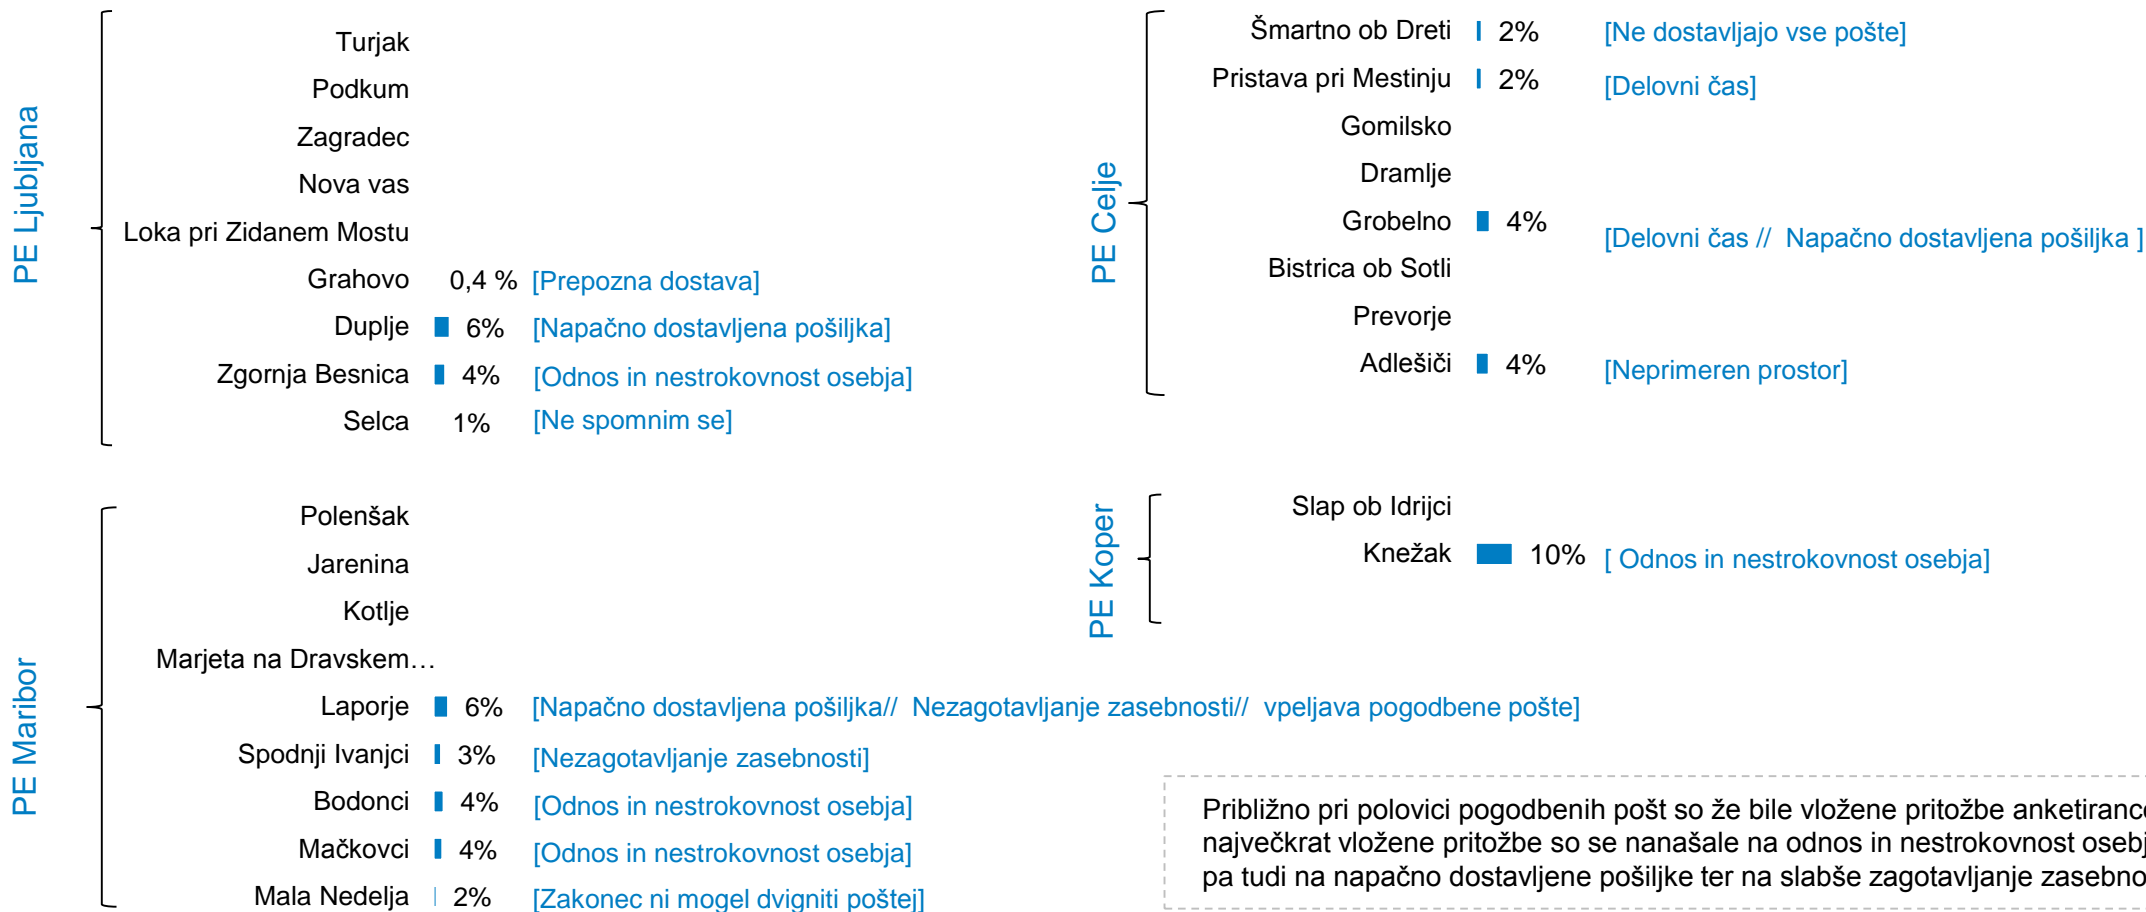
PE Ljubljana

Turjak
Podkum
Zagradec
Nova vas
Loka pri Zidanem Mostu
Grahovo 0,4 % [Prepozna dostava]
Duplje 6% [Napačno dostavljena pošiljka]
Zgornja Besnica 4% [Odnos in nestrokovnost osebja]
Selca 1% [Ne spomnim se]

PE Celje

Šmartno ob Dreti 2% [Ne dostavljajo vse pošte]
Pristava pri Mestinju 2% [Delovni čas]
Gomilsko
Dramlje
Grobelno 4% [Delovni čas // Napačno dostavljena pošiljka ]
Bistrica ob Sotli
Prevorje
Adlešiči 4% [Neprimeren prostor]

PE Maribor

Polenšak
Jarenina
Kotlje
Marjeta na Dravskem…
Laporje 6% [Napačno dostavljena pošiljka// Nezagotavljanje zasebnosti// vpeljava pogodbene pošte]
Spodnji Ivanjci 3% [Nezagotavljanje zasebnosti]
Bodonci 4% [Odnos in nestrokovnost osebja]
Mačkovci 4% [Odnos in nestrokovnost osebja]
Mala Nedelja 2% [Zakonec ni mogel dvigniti poštej]

PE Koper

Slap ob Idrijci
Knežak 10% [ Odnos in nestrokovnost osebja]

Približno pri polovici pogodbenih pošt so že bile vložene pritožbe anketiranc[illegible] največkrat vložene pritožbe so se nanašale na odnos in nestrokovnost osebj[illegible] pa tudi na napačno dostavljene pošiljke ter na slabše zagotavljanje zasebno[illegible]